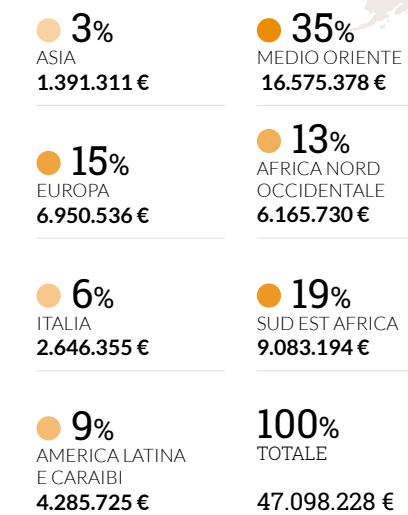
3%
ASIA
1.391.311 €

35%
MEDIO ORIENTE
16.575.378 €

15%
EUROPA
6.950.536 €

13%
AFRICA NORD OCCIDENTALE
6.165.730 €

6%
ITALIA
2.646.355 €

19%
SUD EST AFRICA
9.083.194 €

9%
AMERICA LATINA E CARAIBI
4.285.725 €

100%
TOTALE
47.098.228 €